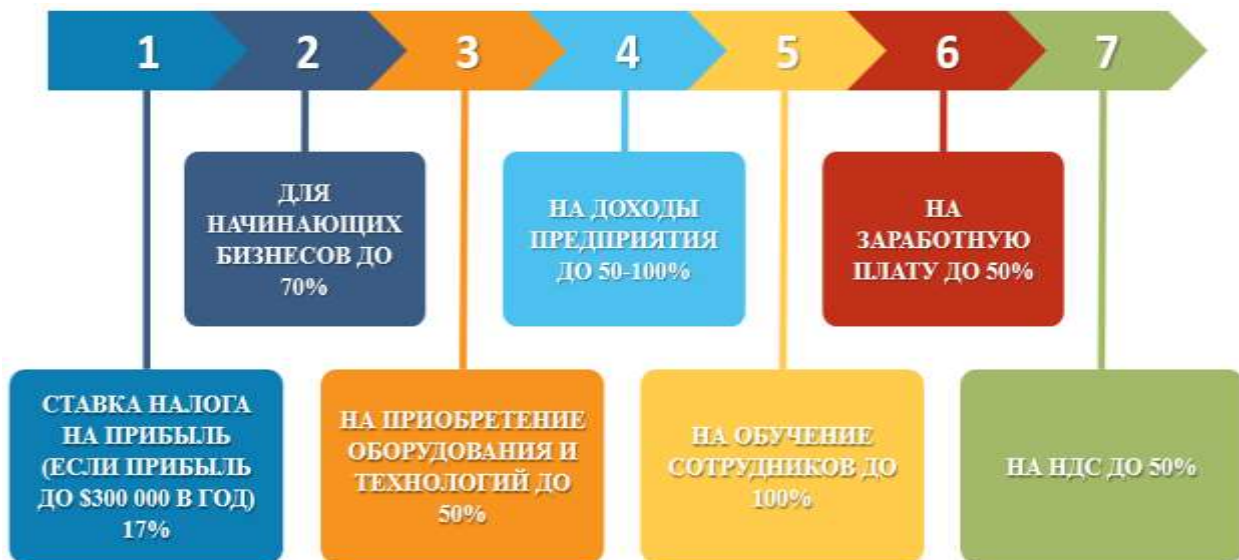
1

2

3

4

5

6

7

ДЛЯ НАЧИНАЮЩИХ БИЗНЕСОВ ДО 70%

НА ДОХОДЫ ПРЕДПРИЯТИЯ ДО 50-100%

НА ЗАРАБОТНУЮ ПЛАТУ ДО 50%

СТАВКА НАЛОГА НА ПРИБЫЛЬ (ЕСЛИ ПРИБЫЛЬ ДО $300 000 В ГОД) 17%

НА ПРИОБРЕТЕНИЕ ОБОРУДОВАНИЯ И ТЕХНОЛОГИЙ ДО 50%

НА ОБУЧЕНИЕ СОТРУДНИКОВ ДО 100%

НА НДС ДО 50%